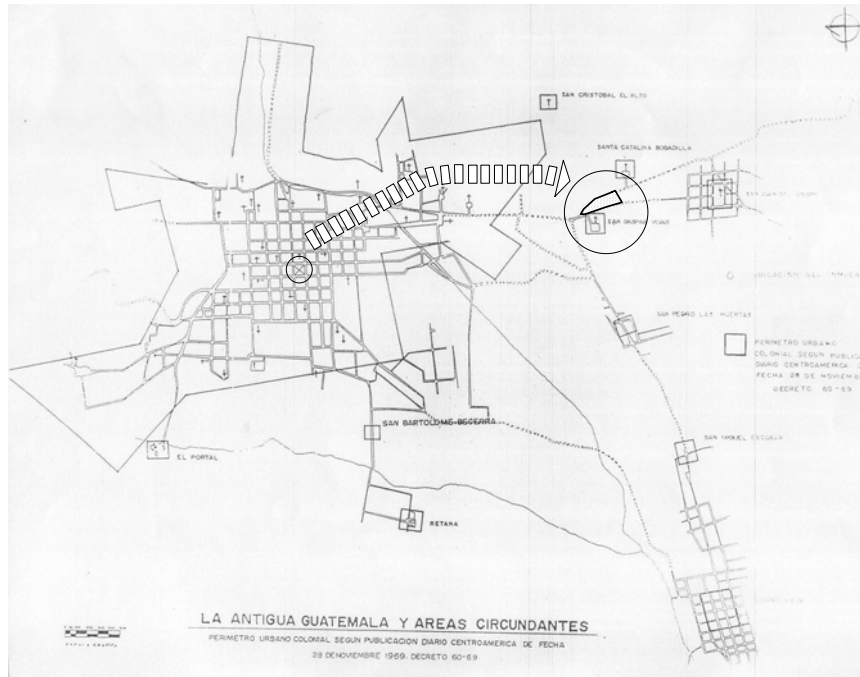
SAN CRISTOBAL EL ALTO

SANTA CATALINA BOBADILLA

SAN GASPAR VIVAR

SAN JUAN DEL OBISPO

UBICACION DEL INMUEBLE

SAN PEDRO LAS HUERTAS

PERIMETRO URBANO COLONIAL SEGUN PUBLICA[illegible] DIARIO CENTROAMERICA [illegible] FECHA 28 DE NOVIEMB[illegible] DECRETO 60-69

SAN MIGUEL ESCOBAR

SAN BARTOLOME BECERRA

EL PORTAL

RETANA

LA ANTIGUA GUATEMALA Y AREAS CIRCUNDANTES

PERIMETRO URBANO COLONIAL SEGUN PUBLICACION DIARIO CENTROAMERICA DE FECHA

28 DE NOVIEMBRE 1969. DECRETO 60-69

ESCALA GRAFICA